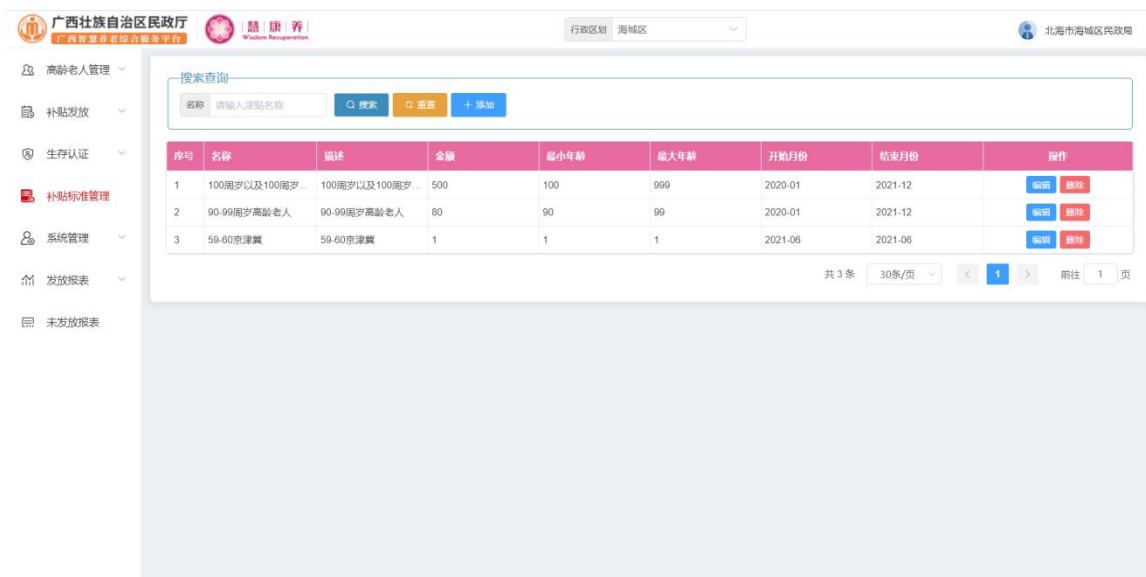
广西壮族自治区民政厅
广西智慧养老综合服务平台
慧 康 养
Wisdom Recuperation

行政区划 海城区

北海市海城区民政局

高龄老人管理
补贴发放
生存认证
补贴标准管理
系统管理
发放报表
未发放报表

搜索查询
名称 请输入津贴名称
搜索
重置
+ 添加

| 序号 | 名称 | 描述 | 金额 | 最小年龄 | 最大年龄 | 开始月份 | 结束月份 | 操作 |
|---|---|---|---|---|---|---|---|---|
| 1 | 100周岁以及100周岁... | 100周岁以及100周岁... | 500 | 100 | 999 | 2020-01 | 2021-12 | 编辑 删除 |
| 2 | 90-99周岁高龄老人 | 90-99周岁高龄老人 | 80 | 90 | 99 | 2020-01 | 2021-12 | 编辑 删除 |
| 3 | 59-60京津冀 | 59-60京津冀 | 1 | 1 | 1 | 2021-06 | 2021-06 | 编辑 删除 |

共 3 条 30条/页 1 前往 1 页